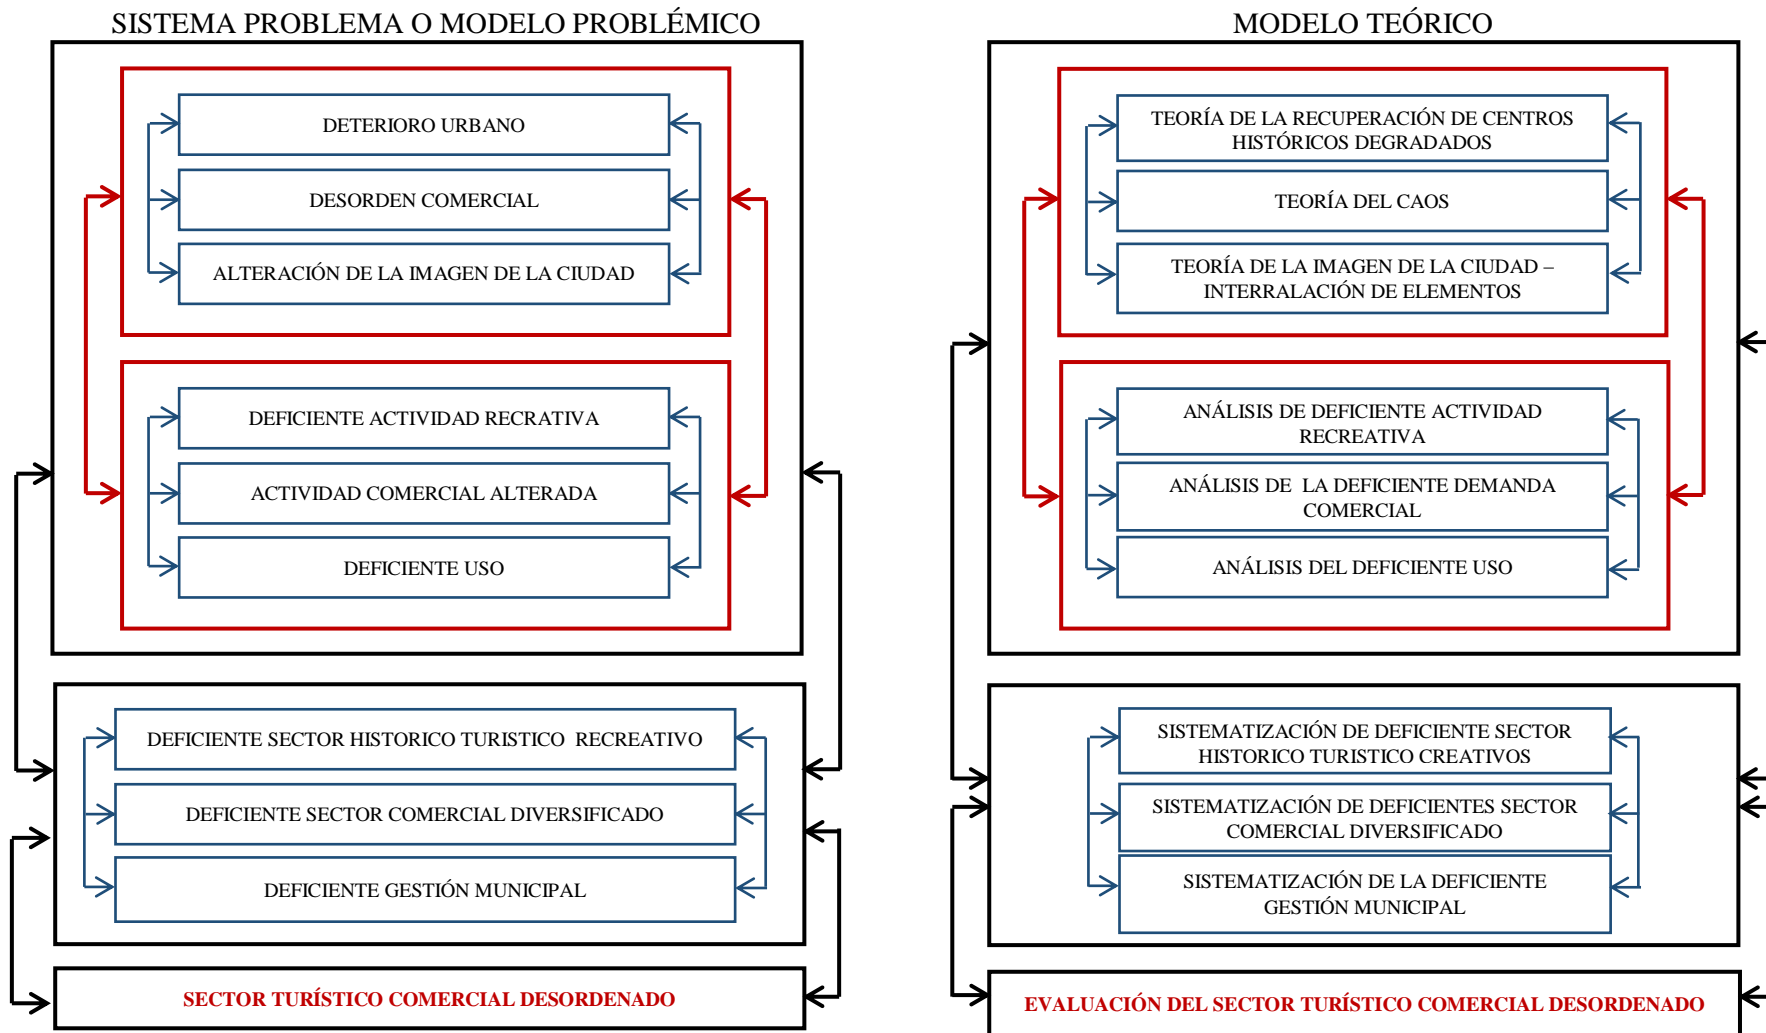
SISTEMA PROBLEMA O MODELO PROBLÉMICO

DETERIORO URBANO

DESORDEN COMERCIAL

ALTERACIÓN DE LA IMAGEN DE LA CIUDAD

DEFICIENTE ACTIVIDAD RECRATIVA

ACTIVIDAD COMERCIAL ALTERADA

DEFICIENTE USO

DEFICIENTE SECTOR HISTORICO TURISTICO RECREATIVO

DEFICIENTE SECTOR COMERCIAL DIVERSIFICADO

DEFICIENTE GESTIÓN MUNICIPAL

SECTOR TURÍSTICO COMERCIAL DESORDENADO

MODELO TEÓRICO

TEORÍA DE LA RECUPERACIÓN DE CENTROS HISTÓRICOS DEGRADADOS

TEORÍA DEL CAOS

TEORÍA DE LA IMAGEN DE LA CIUDAD – INTERRALACIÓN DE ELEMENTOS

ANÁLISIS DE DEFICIENTE ACTIVIDAD RECREATIVA

ANÁLISIS DE LA DEFICIENTE DEMANDA COMERCIAL

ANÁLISIS DEL DEFICIENTE USO

SISTEMATIZACIÓN DE DEFICIENTE SECTOR HISTORICO TURISTICO CREATIVOS

SISTEMATIZACIÓN DE DEFICIENTES SECTOR COMERCIAL DIVERSIFICADO

SISTEMATIZACIÓN DE LA DEFICIENTE GESTIÓN MUNICIPAL

EVALUACIÓN DEL SECTOR TURÍSTICO COMERCIAL DESORDENADO